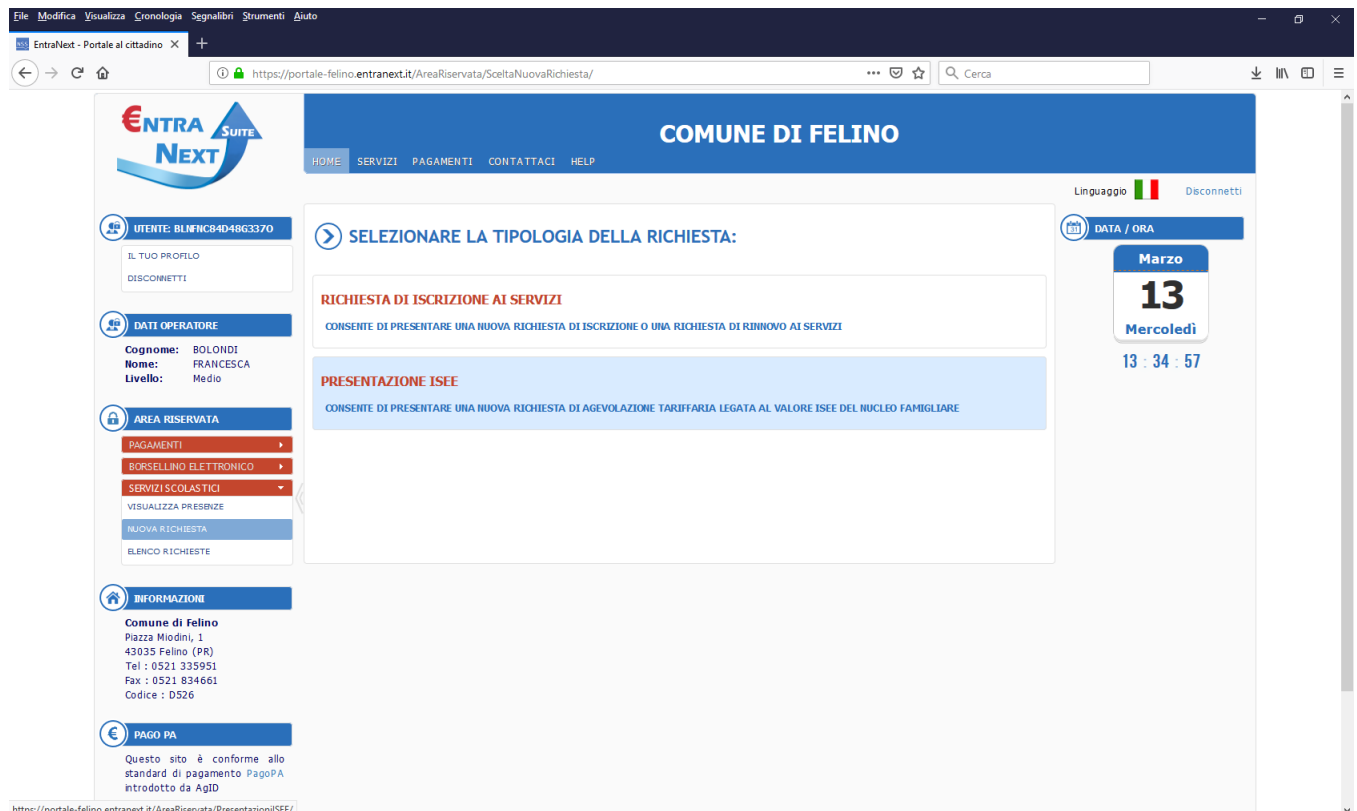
File Modifica Visualizza Cronologia Segnalibri Strumenti Aiuto

EntraNext - Portale al cittadino

https://portale-felino.entranext.it/AreaRiservata/SceltaNuovaRichiesta/

Cerca

ENTRA SUITE NEXT

COMUNE DI FELINO

HOME SERVIZI PAGAMENTI CONTATTACI HELP

Linguaggio Disconnetti

UTENTE: BLNFNC84D48G337O

IL TUO PROFILO
DISCONNETTI

DATI OPERATORE

Cognome: BOLONDI
Nome: FRANCESCA
Livello: Medio

AREA RISERVATA

PAGAMENTI
BORSELLINO ELETTRONICO
SERVIZI SCOLASTICI
VISUALIZZA PRESENZE
NUOVA RICHIESTA
ELENCO RICHIESTE

INFORMAZIONI

Comune di Felino
Piazza Miodini, 1
43035 Felino (PR)
Tel : 0521 335951
Fax : 0521 834661
Codice : D526

PAGO PA

Questo sito è conforme allo standard di pagamento PagoPA introdotto da AgID

SELEZIONARE LA TIPOLOGIA DELLA RICHIESTA:

RICHIESTA DI ISCRIZIONE AI SERVIZI

CONSENTE DI PRESENTARE UNA NUOVA RICHIESTA DI ISCRIZIONE O UNA RICHIESTA DI RINNOVO AI SERVIZI

PRESENTAZIONE ISEE

CONSENTE DI PRESENTARE UNA NUOVA RICHIESTA DI AGEVOLAZIONE TARIFFARIA LEGATA AL VALORE ISEE DEL NUCLEO FAMIGLIARE

DATA / ORA

Marzo
13
Mercoledì

13 : 34 : 57

https://portale-felino.entranext.it/AreaRiservata/PresentazioneISEE/